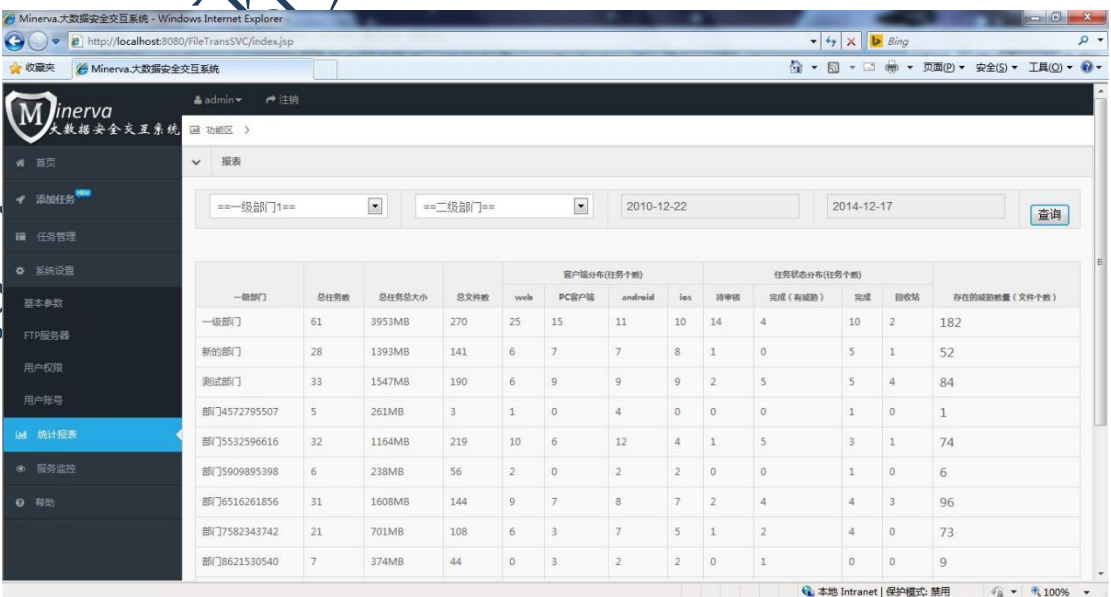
Minerva.大数据安全交互系统 - Windows Internet Explorer

http://localhost:8080/FileTransSVC/index.jsp

Bing

收藏夹 Minerva.大数据安全交互系统

页面(P) 安全(S) 工具(O)

Minerva 大数据安全交互系统

admin 注销

功能区 >

首页

添加任务 NEW

任务管理

系统设置

基本参数

FTP服务器

用户权限

用户账号

统计报表

服务监控

帮助

报表

==一级部门1== ==二级部门== 2010-12-22 2014-12-17 查询

| 一级部门 | 总任务数 | 总任务总大小 | 总文件数 | 客户端分布(任务个数) web | PC客户端 | android | ios | 任务状态分布(任务个数) 待审核 | 完成(有威胁) | 完成 | 回收站 | 存在的威胁数量(文件个数) |
|---|---|---|---|---|---|---|---|---|---|---|---|---|
| 一级部门 | 61 | 3953MB | 270 | 25 | 15 | 11 | 10 | 14 | 4 | 10 | 2 | 182 |
| 新的部门 | 28 | 1393MB | 141 | 6 | 7 | 7 | 8 | 1 | 0 | 5 | 1 | 52 |
| 测试部门 | 33 | 1547MB | 190 | 6 | 9 | 9 | 9 | 2 | 5 | 5 | 4 | 84 |
| 部门4572795507 | 5 | 261MB | 3 | 1 | 0 | 4 | 0 | 0 | 0 | 1 | 0 | 1 |
| 部门5532596616 | 32 | 1164MB | 219 | 10 | 6 | 12 | 4 | 1 | 5 | 3 | 1 | 74 |
| 部门5909895398 | 6 | 238MB | 56 | 2 | 0 | 2 | 2 | 0 | 0 | 1 | 0 | 6 |
| 部门6516261856 | 31 | 1608MB | 144 | 9 | 7 | 8 | 7 | 2 | 4 | 4 | 3 | 96 |
| 部门7582343742 | 21 | 701MB | 108 | 6 | 3 | 7 | 5 | 1 | 2 | 4 | 0 | 73 |
| 部门8621530540 | 7 | 374MB | 44 | 0 | 3 | 2 | 2 | 0 | 1 | 0 | 0 | 9 |

本地 Intranet | 保护模式: 禁用 100%